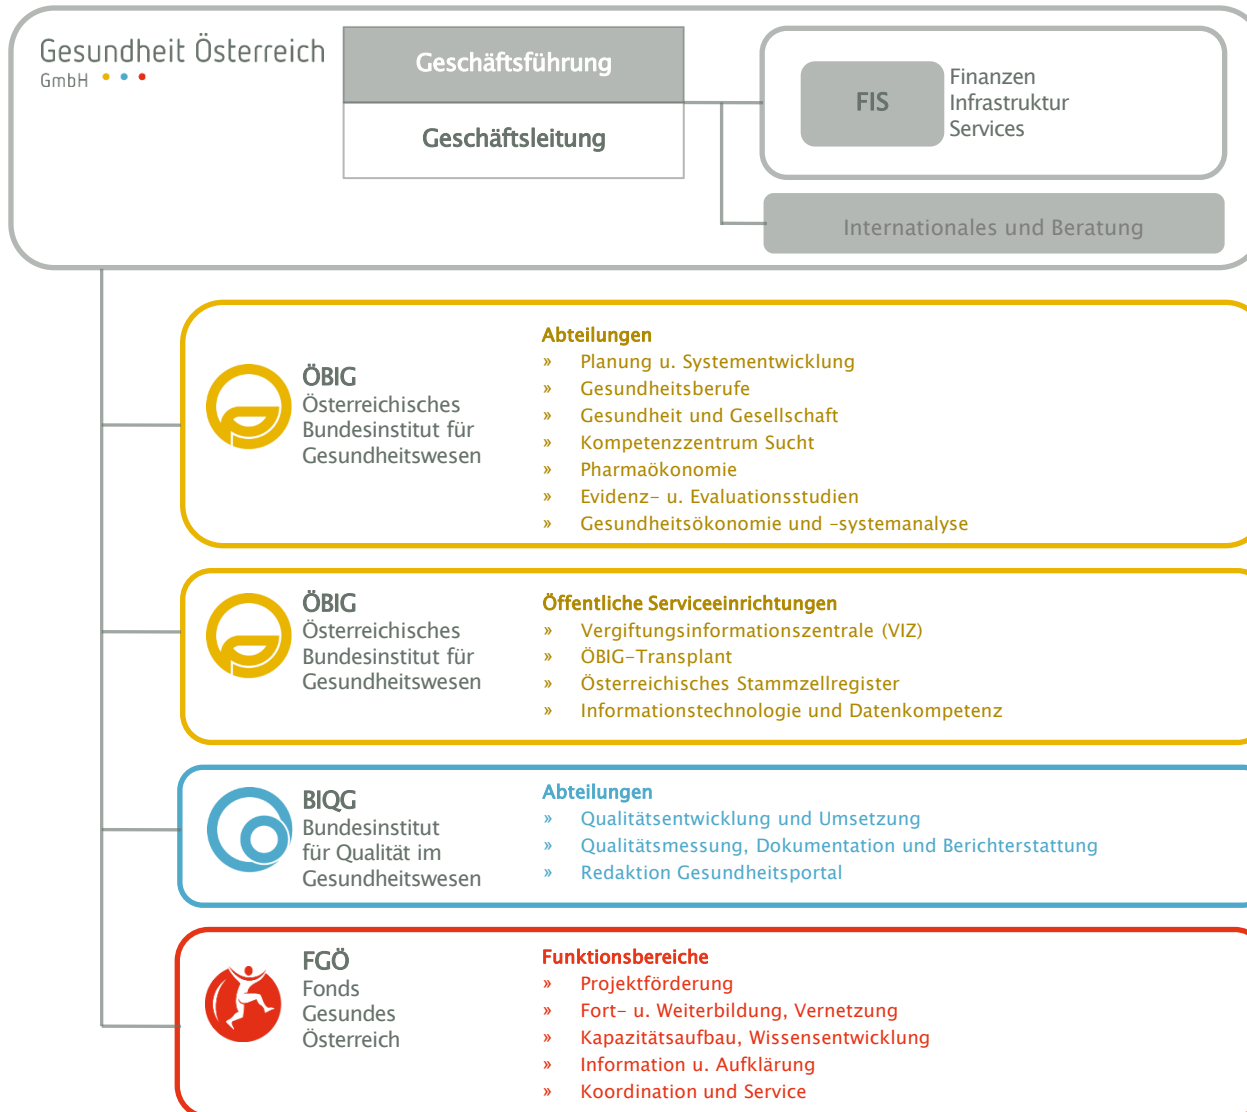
Gesundheit Österreich
GmbH

Geschäftsführung

Geschäftsleitung

FIS

Finanzen
Infrastruktur
Services

Internationales und Beratung

ÖBIG
Österreichisches Bundesinstitut für Gesundheitswesen

Abteilungen
» Planung u. Systementwicklung
» Gesundheitsberufe
» Gesundheit und Gesellschaft
» Kompetenzzentrum Sucht
» Pharmaökonomie
» Evidenz- u. Evaluationsstudien
» Gesundheitsökonomie und -systemanalyse

ÖBIG
Österreichisches Bundesinstitut für Gesundheitswesen

Öffentliche Serviceeinrichtungen
» Vergiftungsinformationszentrale (VIZ)
» ÖBIG-Transplant
» Österreichisches Stammzellregister
» Informationstechnologie und Datenkompetenz

BIQG
Bundesinstitut für Qualität im Gesundheitswesen

Abteilungen
» Qualitätsentwicklung und Umsetzung
» Qualitätsmessung, Dokumentation und Berichterstattung
» Redaktion Gesundheitsportal

FGÖ
Fonds Gesundes Österreich

Funktionsbereiche
» Projektförderung
» Fort- u. Weiterbildung, Vernetzung
» Kapazitätsaufbau, Wissensentwicklung
» Information u. Aufklärung
» Koordination und Service